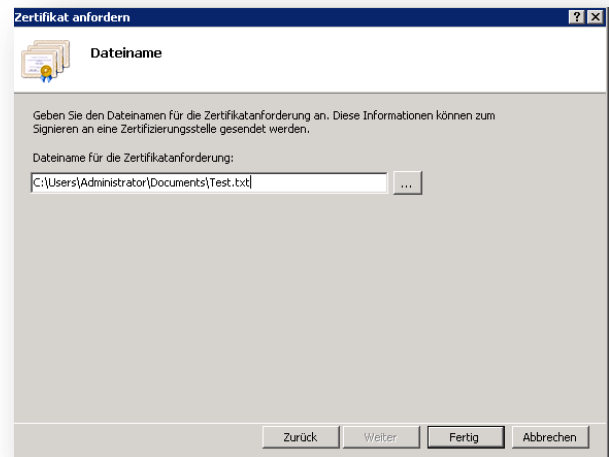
Zertifikat anfordern

? X

Dateiname

Geben Sie den Dateinamen für die Zertifikatanforderung an. Diese Informationen können zum Signieren an eine Zertifizierungsstelle gesendet werden.

Dateiname für die Zertifikatanforderung:

C:\Users\Administrator\Documents\Test.txt

...

Zurück

Weiter

Fertig

Abbrechen